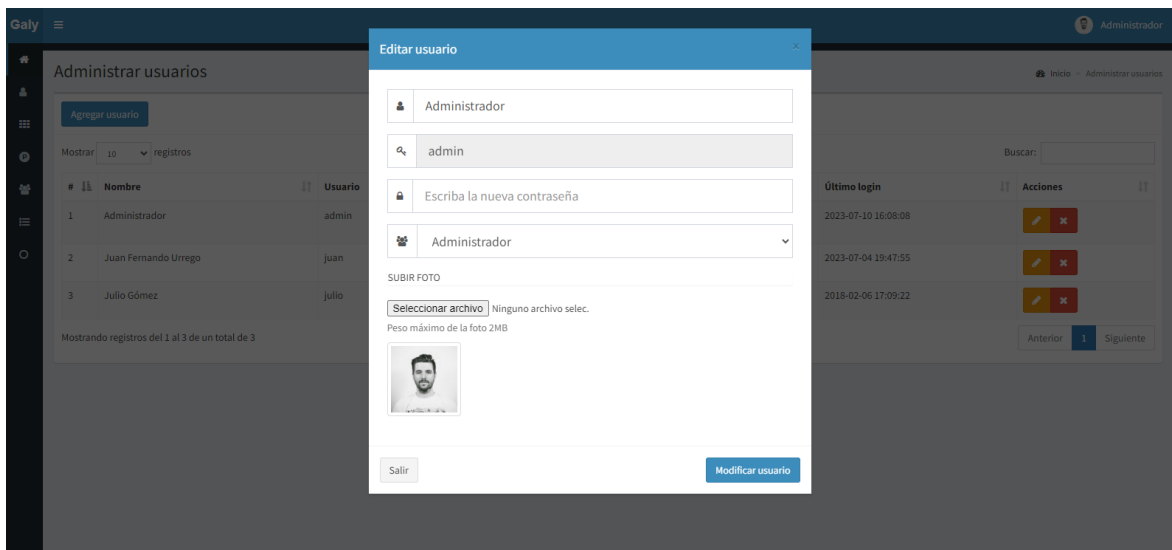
Galy ≡

Administrador

Administrar usuarios

Inicio > Administrar usuarios

Agregar usuario

Mostrar 10 registros

Buscar:

| # | Nombre | Usuario | Último login | Acciones |
|---|---|---|---|---|
| 1 | Administrador | admin | 2023-07-10 16:08:08 | |
| 2 | Juan Fernando Urrego | juan | 2023-07-04 19:47:55 | |
| 3 | Julio Gómez | julio | 2018-02-06 17:09:22 | |

Mostrando registros del 1 al 3 de un total de 3

Anterior 1 Siguiente

Editar usuario

×

Administrador

admin

Escriba la nueva contraseña

Administrador

SUBIR FOTO

Seleccionar archivo Ninguno archivo selec.

Peso máximo de la foto 2MB

Salir

Modificar usuario